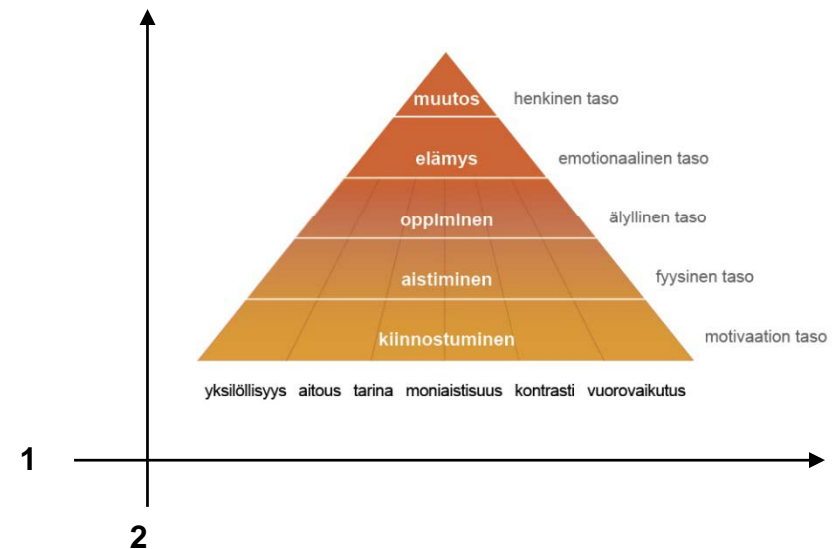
muutos
henkinen taso

elämys
emotionaalinen taso

oppiminen
älyllinen taso

aistiminen
fyysinen taso

kiinnostuminen
motivaation taso

yksilöllisyys aitous tarina moniaistisuus kontrasti vuorovaikutus

1

2